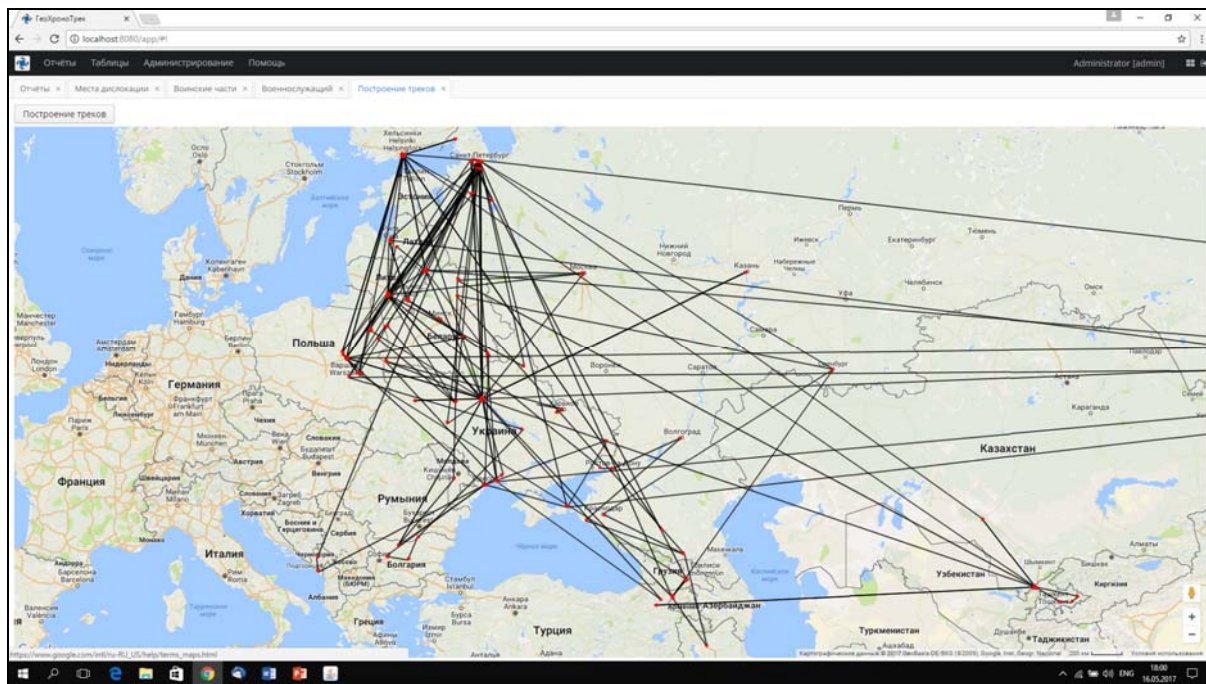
ГеоХроноТрек ×

localhost:8080/app/#!

Отчёты Таблицы Администрирование Помощь

Administrator [admin]

Отчёты × Места дислокации × Воинские части × Военнослужащий × Построение треков ×

Построение треков

Хельсинки Helsinki
Санкт-Петербург
Осло Oslo
Стокгольм Stockholm
Северное море
Дания
Копенгаген København
Манчестер Manchester
Гамбург Hamburg
Берлин
Амстердам Amsterdam
Нидерланды
Лондон London
Польша
Варшава Warszawa
Германия
Франкфурт-на-Майне Frankfurt am Main
Прага
Чехия
Париж Paris
Мюнхен München
Австрия
Словакия
Будапешт Budapest
Венгрия
Франция
Швейцария
Милан Milano
Хорватия
Босния и Герцеговина
Сербия
Румыния
Бухарест
Италия
Рим Roma
Болгария
Андорра
Барселона Barcelona
Валенсия Valencia
Македония (БЮРМ)
Албания
Греция
Афины
Стамбул Istanbul
Анкара Ankara
Бурса Bursa
Измир
Турция
Адана
Анталья
Украина
Киев
Кишинёв
Черное море
Воронеж
Саратов
Волгоград
Нижний Новгород
Казань
Самара
Пермь
Ижевск
Набережные Челны
Екатеринбург
Тюмень
Уфа
Челябинск
Омск
Оренбург
Павлодар
Астана
Караганда
Казахстан
Грузия
Азербайджан
Махачкала
Каспийское море
Узбекистан
Туркменистан
Душанбе
Таджикистан
Ашхабад
Бишкек
Киргизия
Алматы
Шымкент
Ташкент

https://www.google.com/intl/ru-RU_US/help/terms_maps.html
Картографические данные © 2017 GeoBasis-DE/BKG (©2009), Google, Inst. Geogr. Nacional 200 км Условия использования

ENG 18:00 16.05.2017